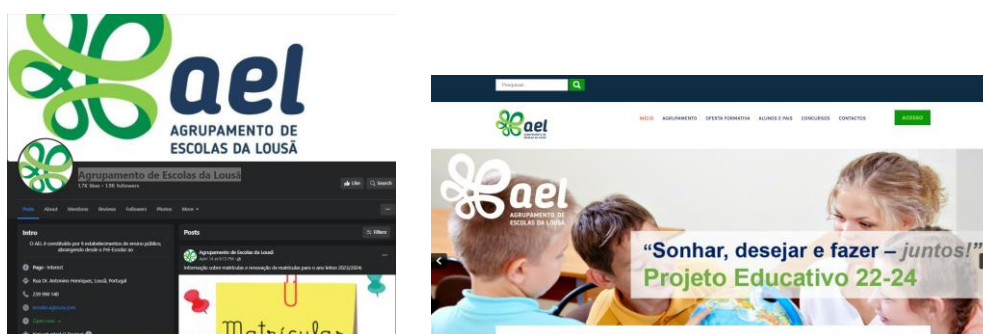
ael
AGRUPAMENTO DE ESCOLAS DA LOUSÃ

Agrupamento de Escolas da Lousã
1.7K likes • 1.9K followers

Like
Search

Posts About Mentions Reviews Followers Photos More

Intro
O AEL é constituído por 9 estabelecimentos de ensino públicos, abrangendo desde o PH-Escolar ao

Page · Interest
Rua Dr. Antonino Henriques, Lousã, Portugal
239 990 140
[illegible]
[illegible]

Posts
Filters
Agrupamento de Escolas da Lousã
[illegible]
Informação sobre matrículas e renovação de matrículas para o ano letivo 2023/2024

Matrícula

Pesquisar

ael
INÍCIO AGRUPAMENTO OFERTA FORMATIVA ALUNOS E PAIS CONCURSOS CONTACTOS
ACESSO

ael
AGRUPAMENTO DE ESCOLAS DA LOUSÃ
“Sonhar, desejar e fazer – juntos!”
Projeto Educativo 22-24